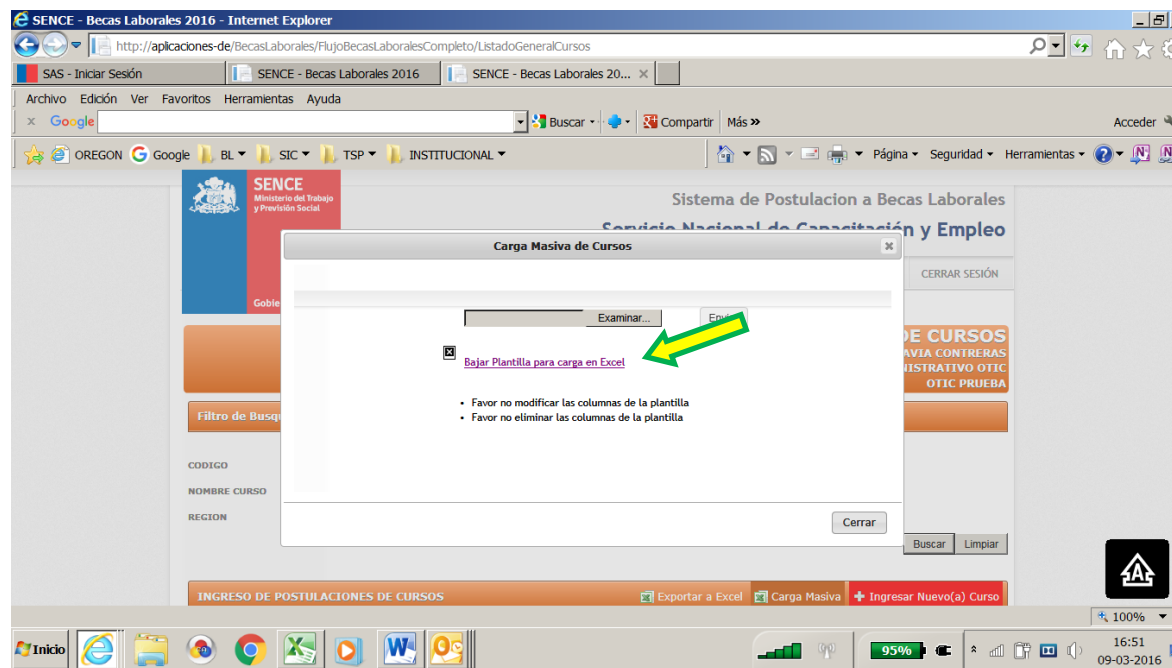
SENCE - Becas Laborales 2016 - Internet Explorer

http://aplicaciones-de/BecasLaborales/FlujoBecasLaboralesCompleto/ListadoGeneralCursos

SAS - Iniciar Sesión | SENCE - Becas Laborales 2016 | SENCE - Becas Laborales 20...

Archivo Edición Ver Favoritos Herramientas Ayuda

Google | Buscar | Compartir | Más »

Acceder

OREGON | Google | BL | SIC | TSP | INSTITUCIONAL

Página | Seguridad | Herramientas

SENCE
Ministerio del Trabajo y Previsión Social

Gobie

Sistema de Postulacion a Becas Laborales

Servicio Nacional de Capacitación y Empleo

CERRAR SESIÓN

DE CURSOS
AVIA CONTRERAS
NISTRATIVO OTIC
OTIC PRUEBA

Filtro de Busq

CODIGO

NOMBRE CURSO

REGION

Buscar | Limpiar

INGRESO DE POSTULACIONES DE CURSOS

Exportar a Excel | Carga Masiva | Ingresar Nuevo(a) Curso

Carga Masiva de Cursos

Examinar... | Envi

Bajar Plantilla para carga en Excel

• Favor no modificar las columnas de la plantilla
• Favor no eliminar las columnas de la plantilla

Cerrar

100%

Inicio

95%

16:51
09-03-2016